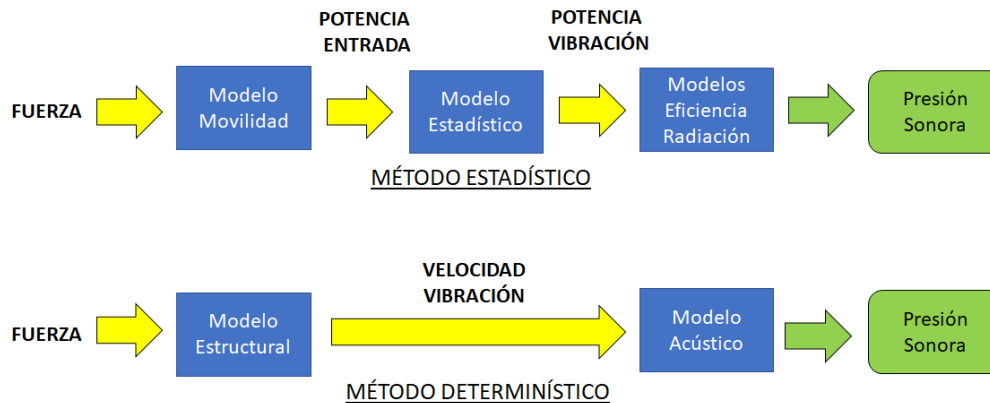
FUERZA

Modelo Movilidad

POTENCIA ENTRADA

Modelo Estadístico

POTENCIA VIBRACIÓN

Modelos Eficiencia Radiación

Presión Sonora

MÉTODO ESTADÍSTICO

FUERZA

Modelo Estructural

VELOCIDAD VIBRACIÓN

Modelo Acústico

Presión Sonora

MÉTODO DETERMINÍSTICO